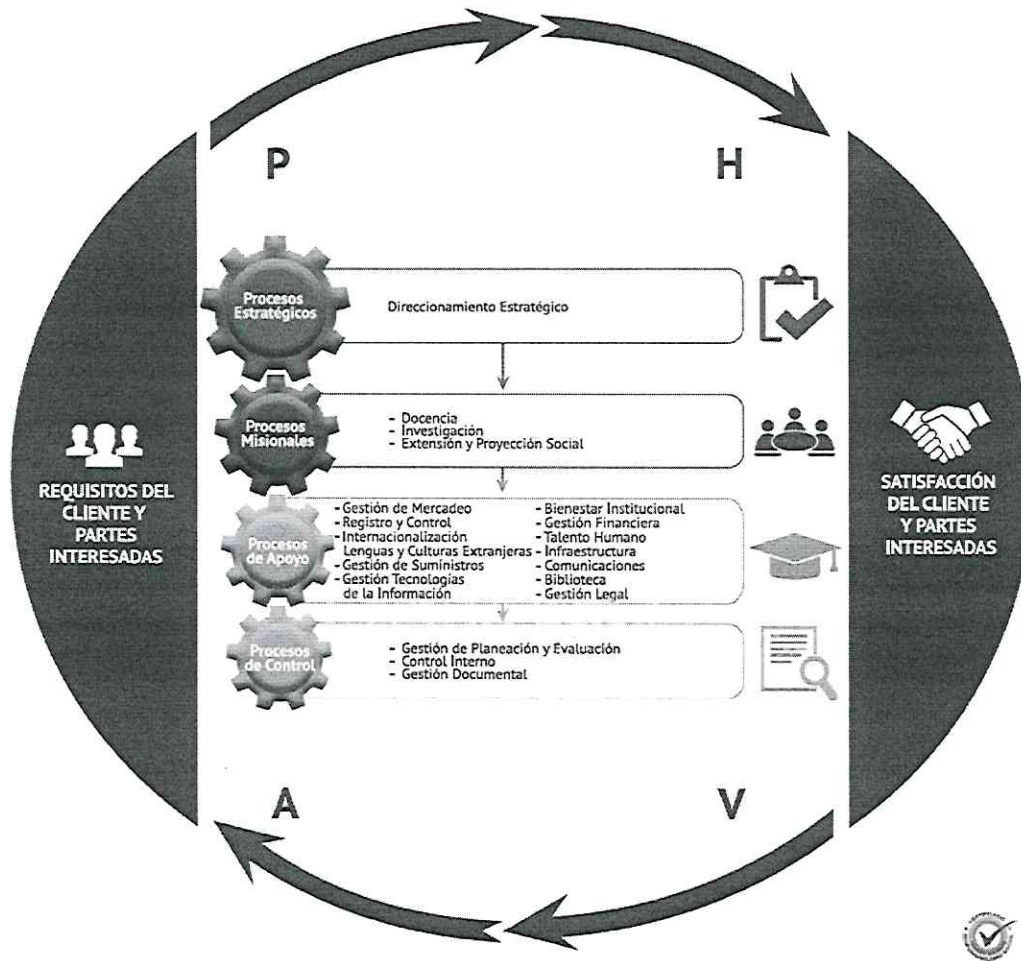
P

H

REQUISITOS DEL CLIENTE Y PARTES INTERESADAS

Procesos Estratégicos

Direccionamiento Estratégico

Procesos Misionales

- Docencia
- Investigación
- Extensión y Proyección Social

Procesos de Apoyo

- Gestión de Mercadeo
- Registro y Control
- Internacionalización Lenguas y Culturas Extranjeras
- Gestión de Suministros
- Gestión Tecnologías de la Información

- Bienestar Institucional
- Gestión Financiera
- Talento Humano
- Infraestructura
- Comunicaciones
- Biblioteca
- Gestión Legal

Procesos de Control

- Gestión de Planeación y Evaluación
- Control Interno
- Gestión Documental

SATISFACCIÓN DEL CLIENTE Y PARTES INTERESADAS

A

V